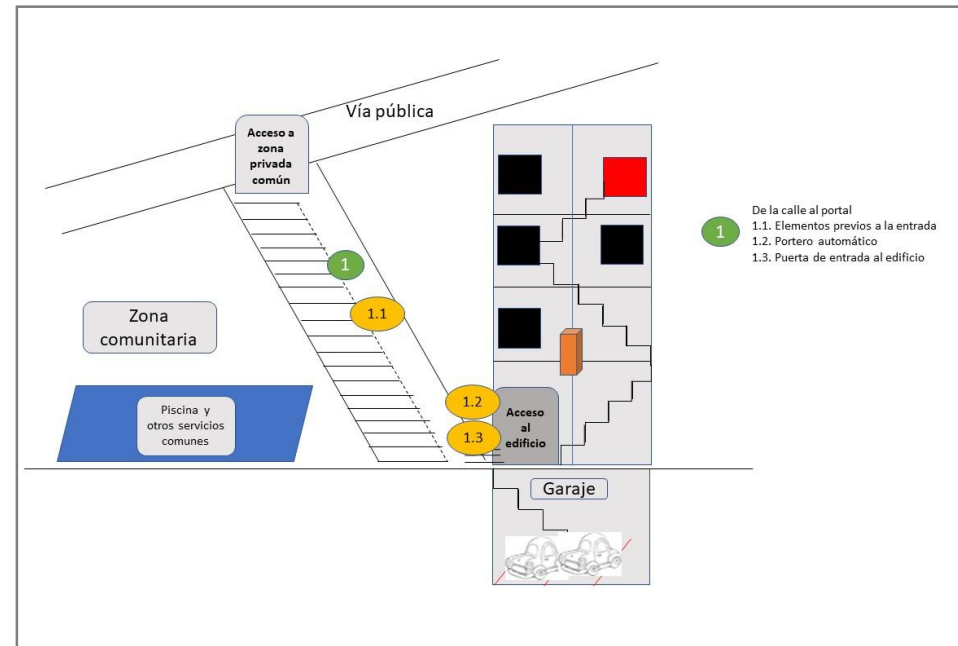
Vía pública

Acceso a zona privada común

1

1.1

Zona comunitaria

Piscina y otros servicios comunes

1.2

1.3

Acceso al edificio

Garaje

1

De la calle al portal
1.1. Elementos previos a la entrada
1.2. Portero automático
1.3. Puerta de entrada al edificio